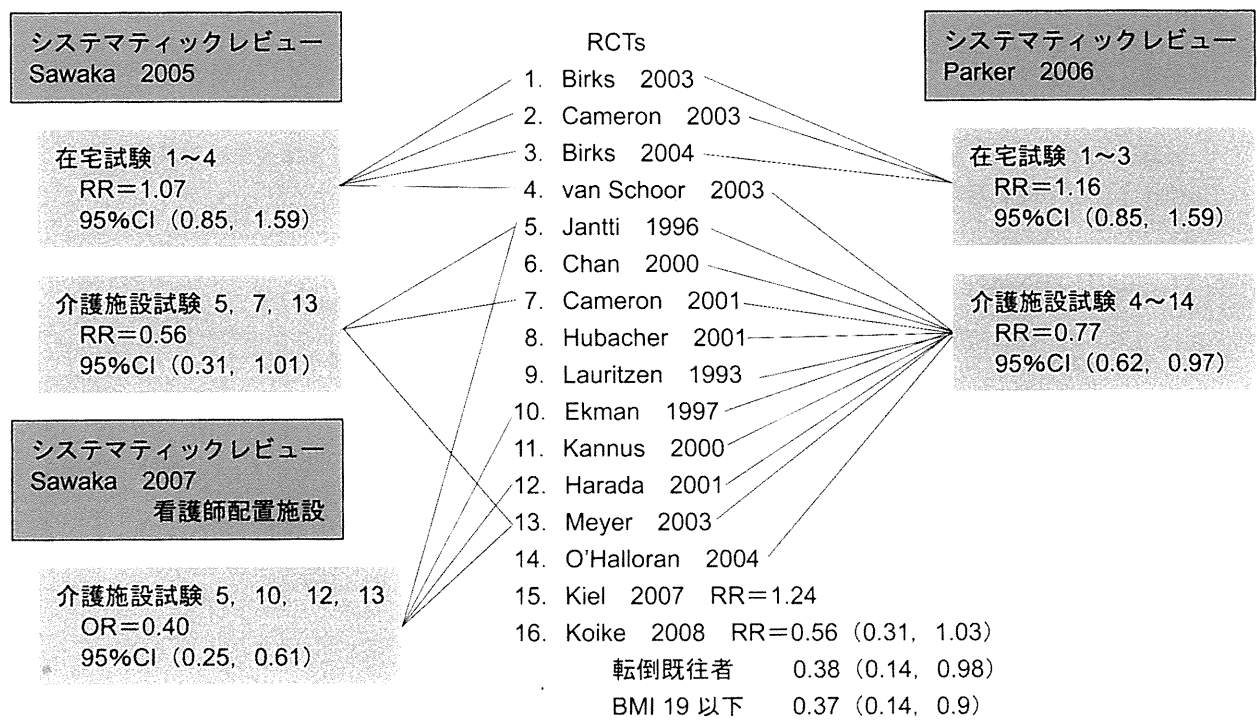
システマティックレビュー
Sawaka 2005

在宅試験 1~4
RR=1.07
95%CI (0.85, 1.59)

介護施設試験 5, 7, 13
RR=0.56
95%CI (0.31, 1.01)

システマティックレビュー
Sawaka 2007
看護師配置施設

介護施設試験 5, 10, 12, 13
OR=0.40
95%CI (0.25, 0.61)

RCTs
1. Birks 2003
2. Cameron 2003
3. Birks 2004
4. van Schoor 2003
5. Jantti 1996
6. Chan 2000
7. Cameron 2001
8. Hubacher 2001
9. Lauritzen 1993
10. Ekman 1997
11. Kannus 2000
12. Harada 2001
13. Meyer 2003
14. O'Halloran 2004
15. Kiel 2007 RR=1.24
16. Koike 2008 RR=0.56 (0.31, 1.03)
転倒既往者 0.38 (0.14, 0.98)
BMI 19 以下 0.37 (0.14, 0.9)

システマティックレビュー
Parker 2006

在宅試験 1~3
RR=1.16
95%CI (0.85, 1.59)

介護施設試験 4~14
RR=0.77
95%CI (0.62, 0.97)